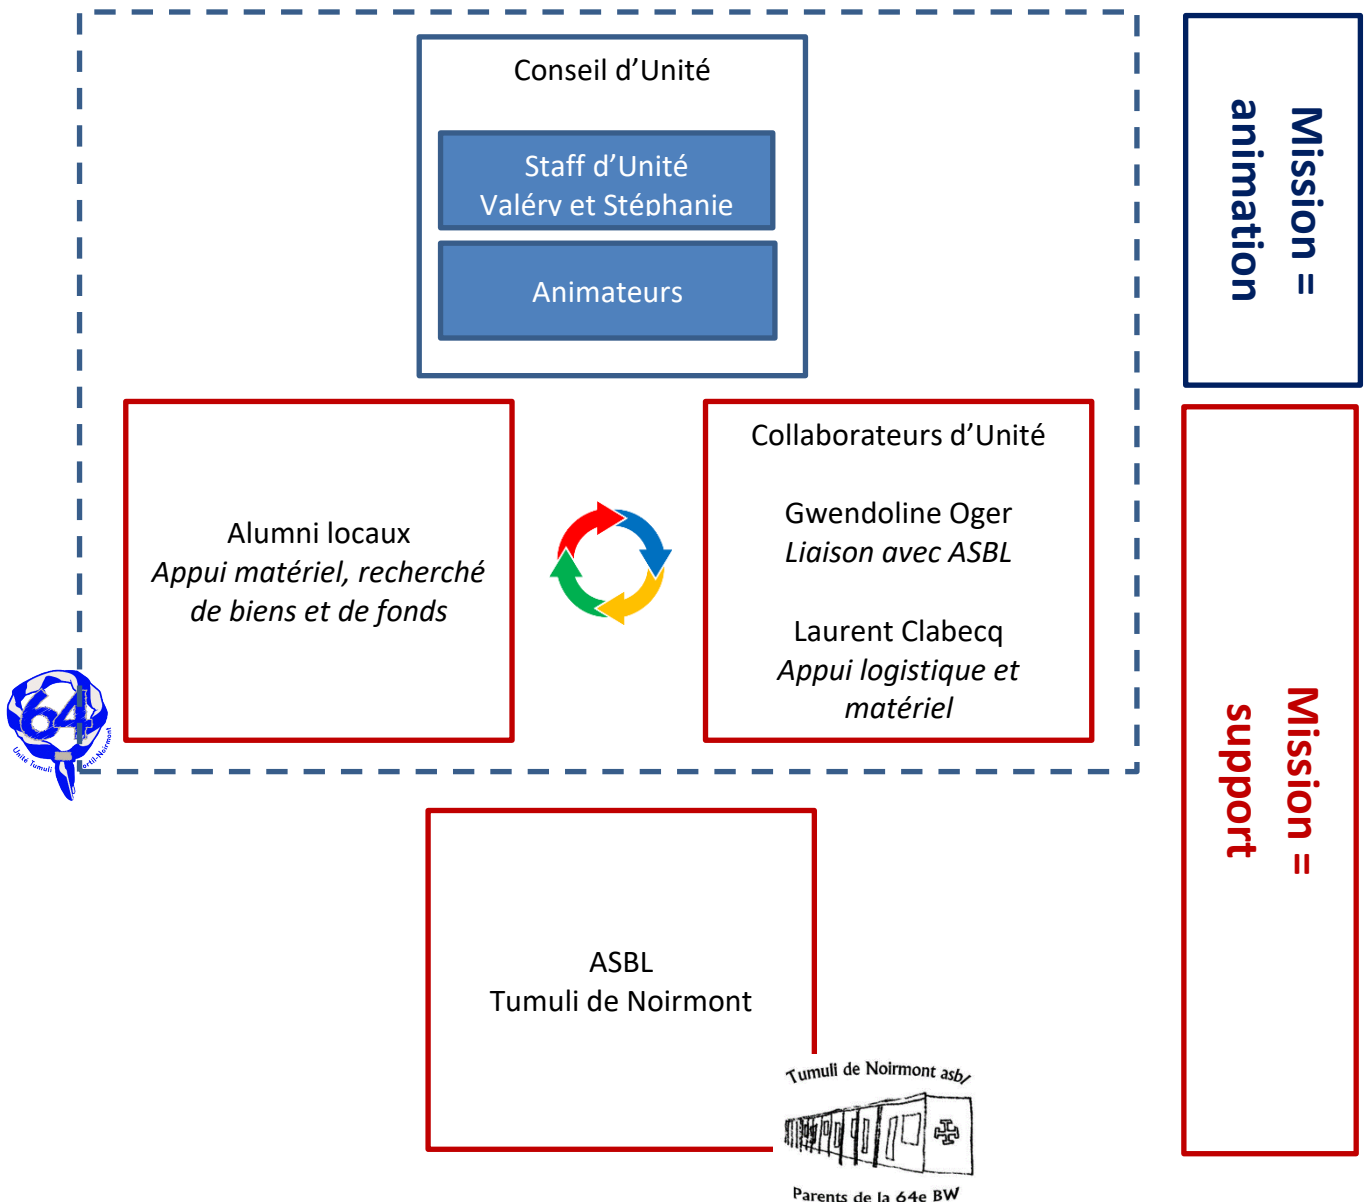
Conseil d'Unité

Staff d'Unité
Valéry et Stéphanie

Animateurs

Mission = animation

Alumni locaux
*Appui matériel, recherché de biens et de fonds*

Collaborateurs d'Unité

Gwendoline Oger
*Liaison avec ASBL*

Laurent Clabecq
*Appui logistique et matériel*

Mission = support

64
Unité Tumuli
Ottignies-Noirmont

ASBL
Tumuli de Noirmont

Tumuli de Noirmont asbl
Parents de la 64e BW